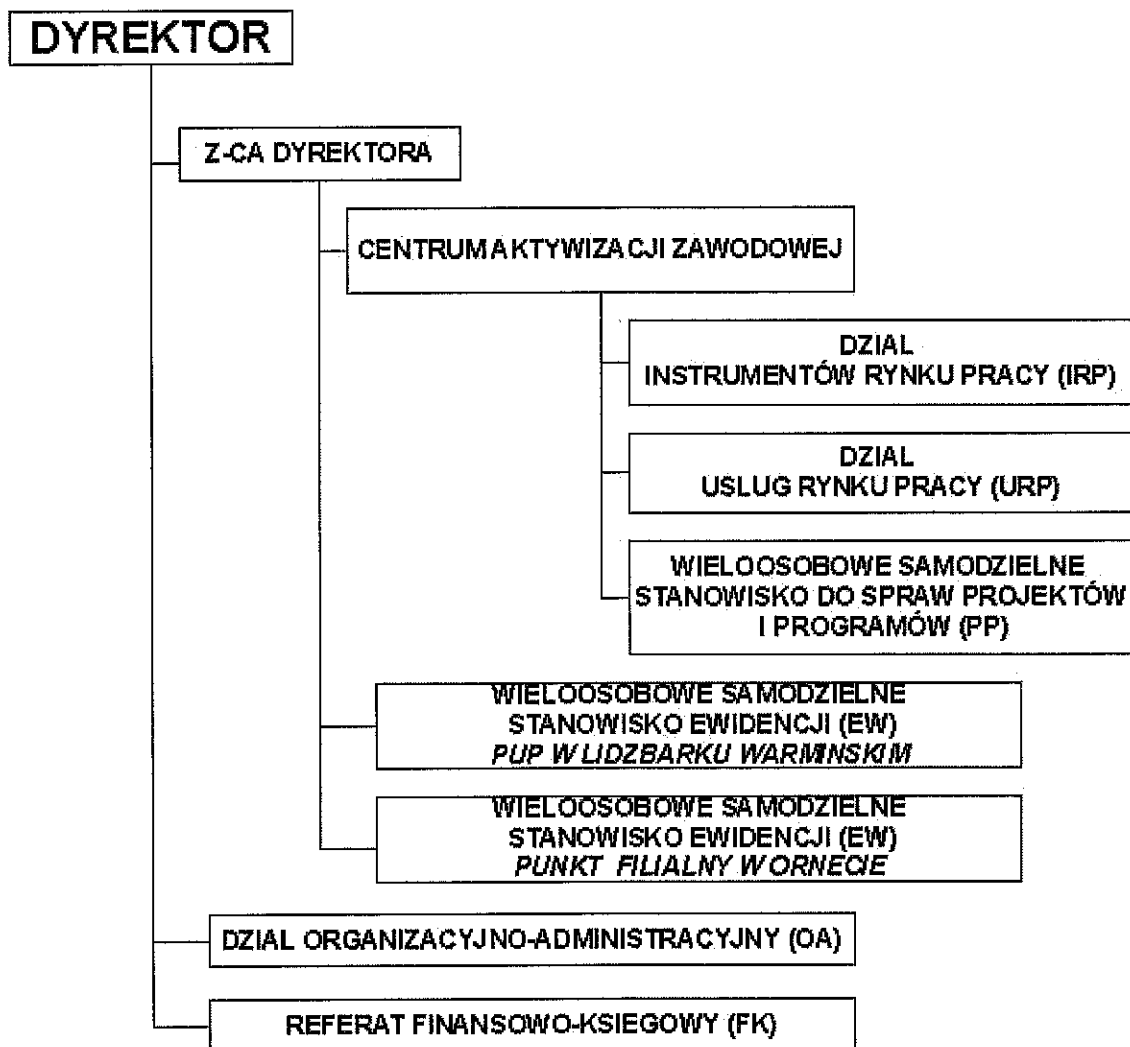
DYREKTOR

Z-CA DYREKTORA

CENTRUM AKTYWIZACJI ZAWODOWEJ

DZIAL INSTRUMENTÓW RYNKU PRACY (IRP)

DZIAL USLUG RYNKU PRACY (URP)

WIELOOSOBOWE SAMODZIELNE STANOWISKO DO SPRAW PROJEKTÓW I PROGRAMÓW (PP)

WIELOOSOBOWE SAMODZIELNE STANOWISKO EWIDENCJI (EW) PUP W LIDZBARKU WARMINSKIM

WIELOOSOBOWE SAMODZIELNE STANOWISKO EWIDENCJI (EW) PUNKT FILIALNY W ORNECIE

DZIAL ORGANIZACYJNO-ADMINISTRACYJNY (OA)

REFERAT FINANSOWO-KSIEGOWY (FK)